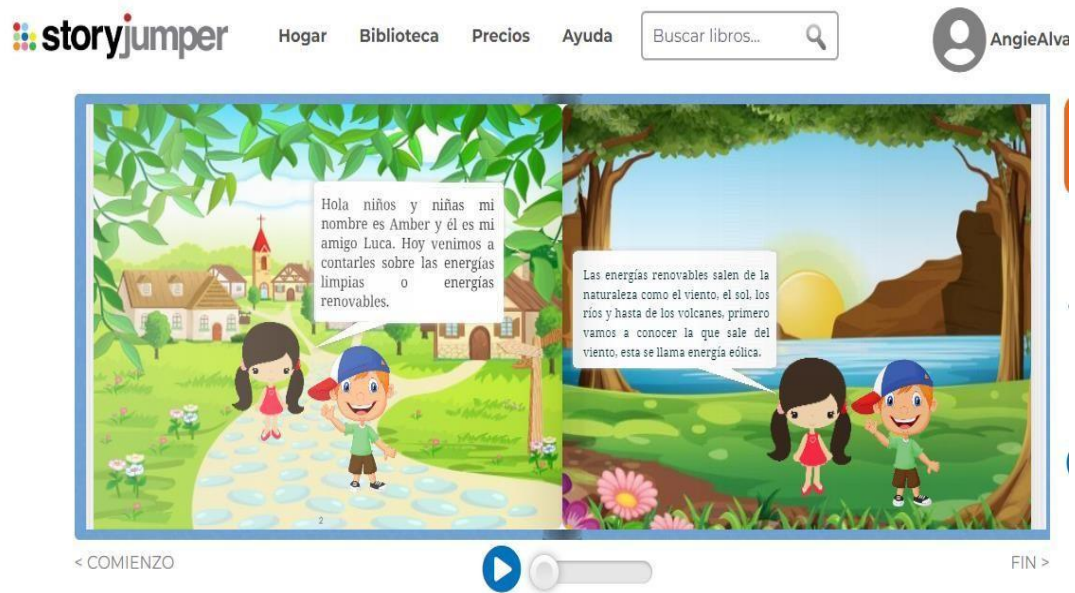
storyjumper Hogar Biblioteca Precios Ayuda Buscar libros... AngieAlva

Hola niños y niñas mi nombre es Amber y él es mi amigo Luca. Hoy venimos a contarles sobre las energías limpias o energías renovables.

2

Las energías renovables salen de la naturaleza como el viento, el sol, los ríos y hasta de los volcanes, primero vamos a conocer la que sale del viento, esta se llama energía eólica.

< COMIENZO

FIN >